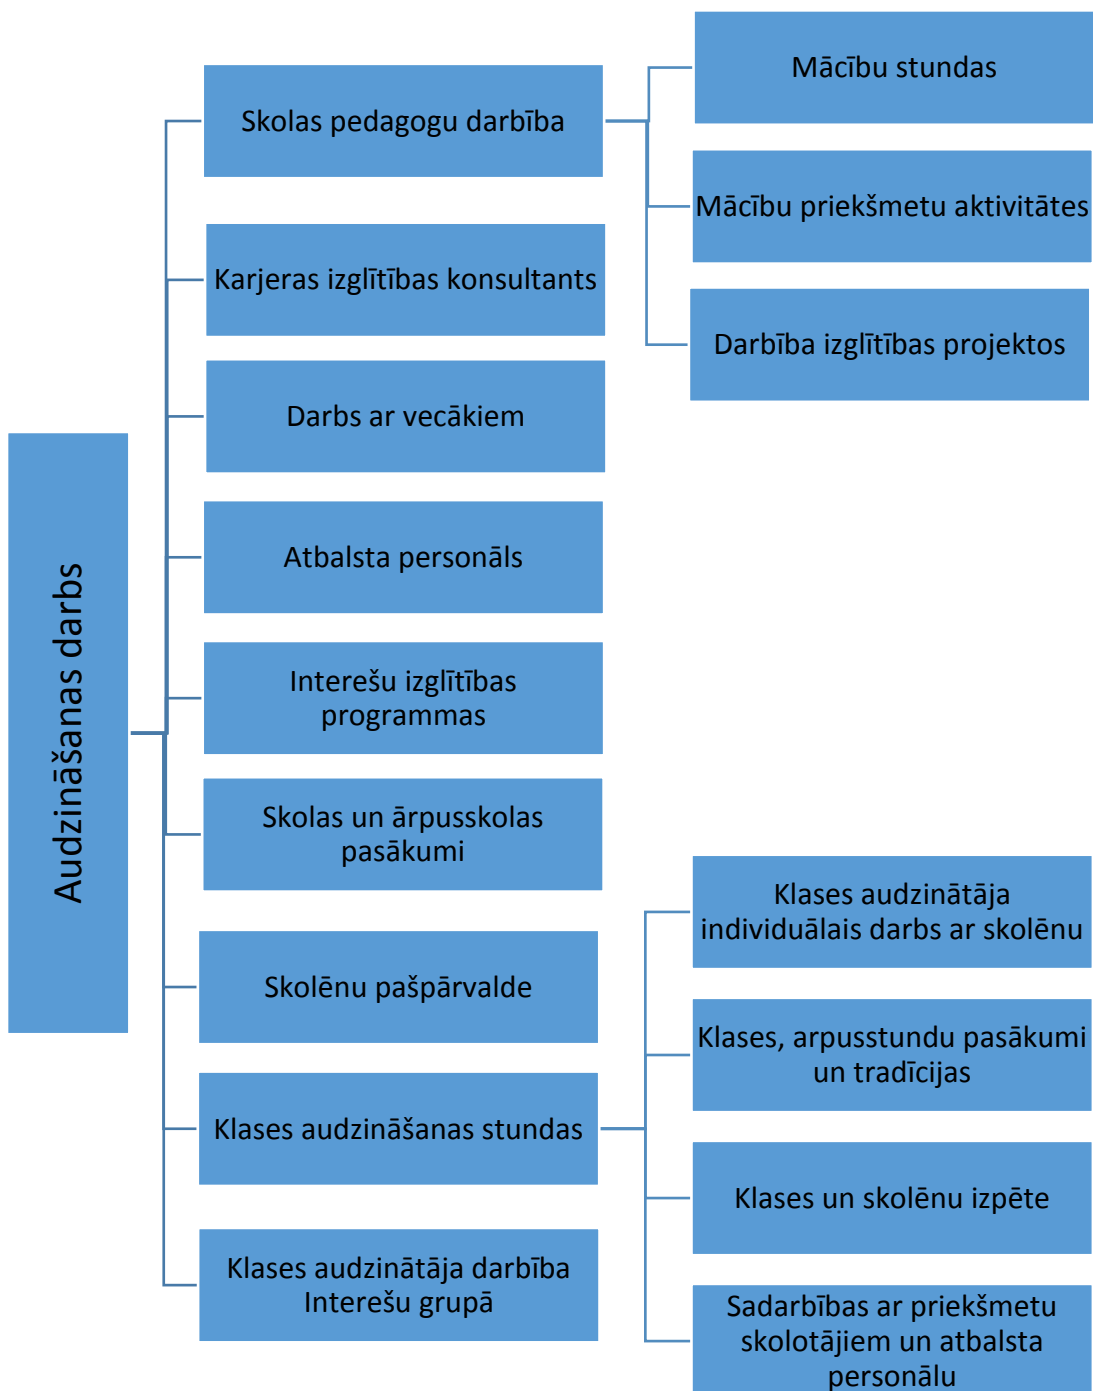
Audzināšanas darbs

Skolas pedagogu darbība

Mācību stundas

Mācību priekšmetu aktivitātes

Darbība izglītības projektos

Karjeras izglītības konsultants

Darbs ar vecākiem

Atbalsta personāls

Interešu izglītības programmas

Skolas un ārpusskolas pasākumi

Skolēnu pašpārvalde

Klases audzināšanas stundas

Klases audzinātāja darbība Interešu grupā

Klases audzinātāja individuālais darbs ar skolēnu

Klases, arpusstundu pasākumi un tradīcijas

Klases un skolēnu izpēte

Sadarbības ar priekšmetu skolotājiem un atbalsta personālu